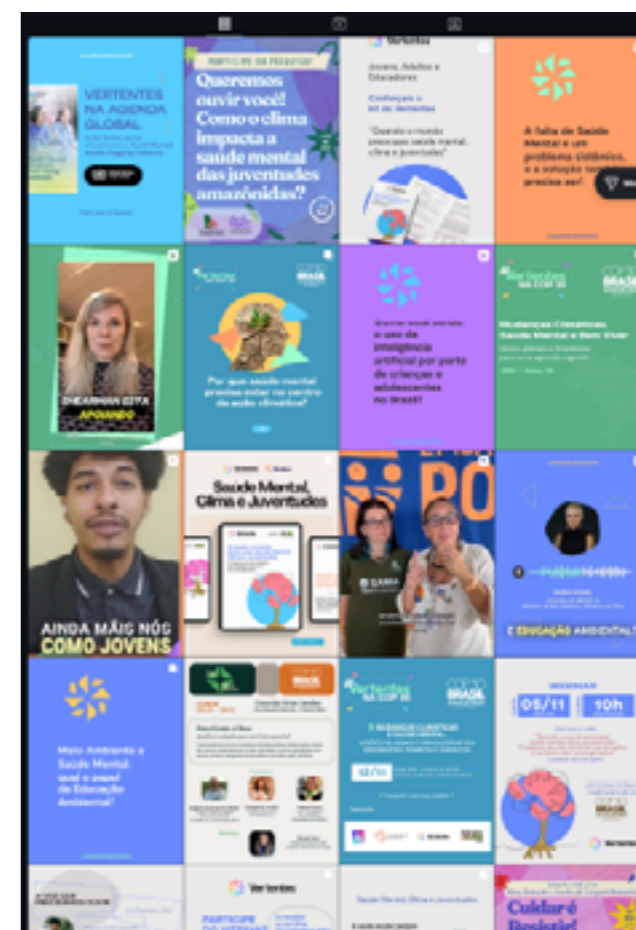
VERTENTES NA AGENDA GLOBAL

PARTICIPE DA PESQUISA!

Queremos ouvir você! Como o clima impacta a saúde mental das juventudes amazônidas?

Vertentes

Jovens, Adultos e Educadores

Conheçam o kit do Vertentes

"Quando o mundo pressiona saúde mental, clima e juventudes"

A falta de Saúde Mental é um problema sistêmico, e a solução também precisa ser!

APOIANDO

Vertentes

BRASIL

Por que saúde mental precisa estar no centro da ação climática?

o uso de inteligência artificial por parte de crianças e adolescentes no Brasil?

Vertentes NA COP 30

BRASIL

Mudanças Climáticas, Saúde Mental e Bem Viver

AINDA MAIS NÓS COMO JOVENS

Saúde Mental, Clima e Juventudes

PO

E EDUCAÇÃO AMBIENTAL

Meio Ambiente e Saúde Mental: qual o papel da Educação Ambiental?

BRASIL

Vertentes NA COP 30

BRASIL

05/11

10h

Vertentes

Vertentes

PARTICIPE

Saúde Mental, Clima e Juventudes

Cuidar é